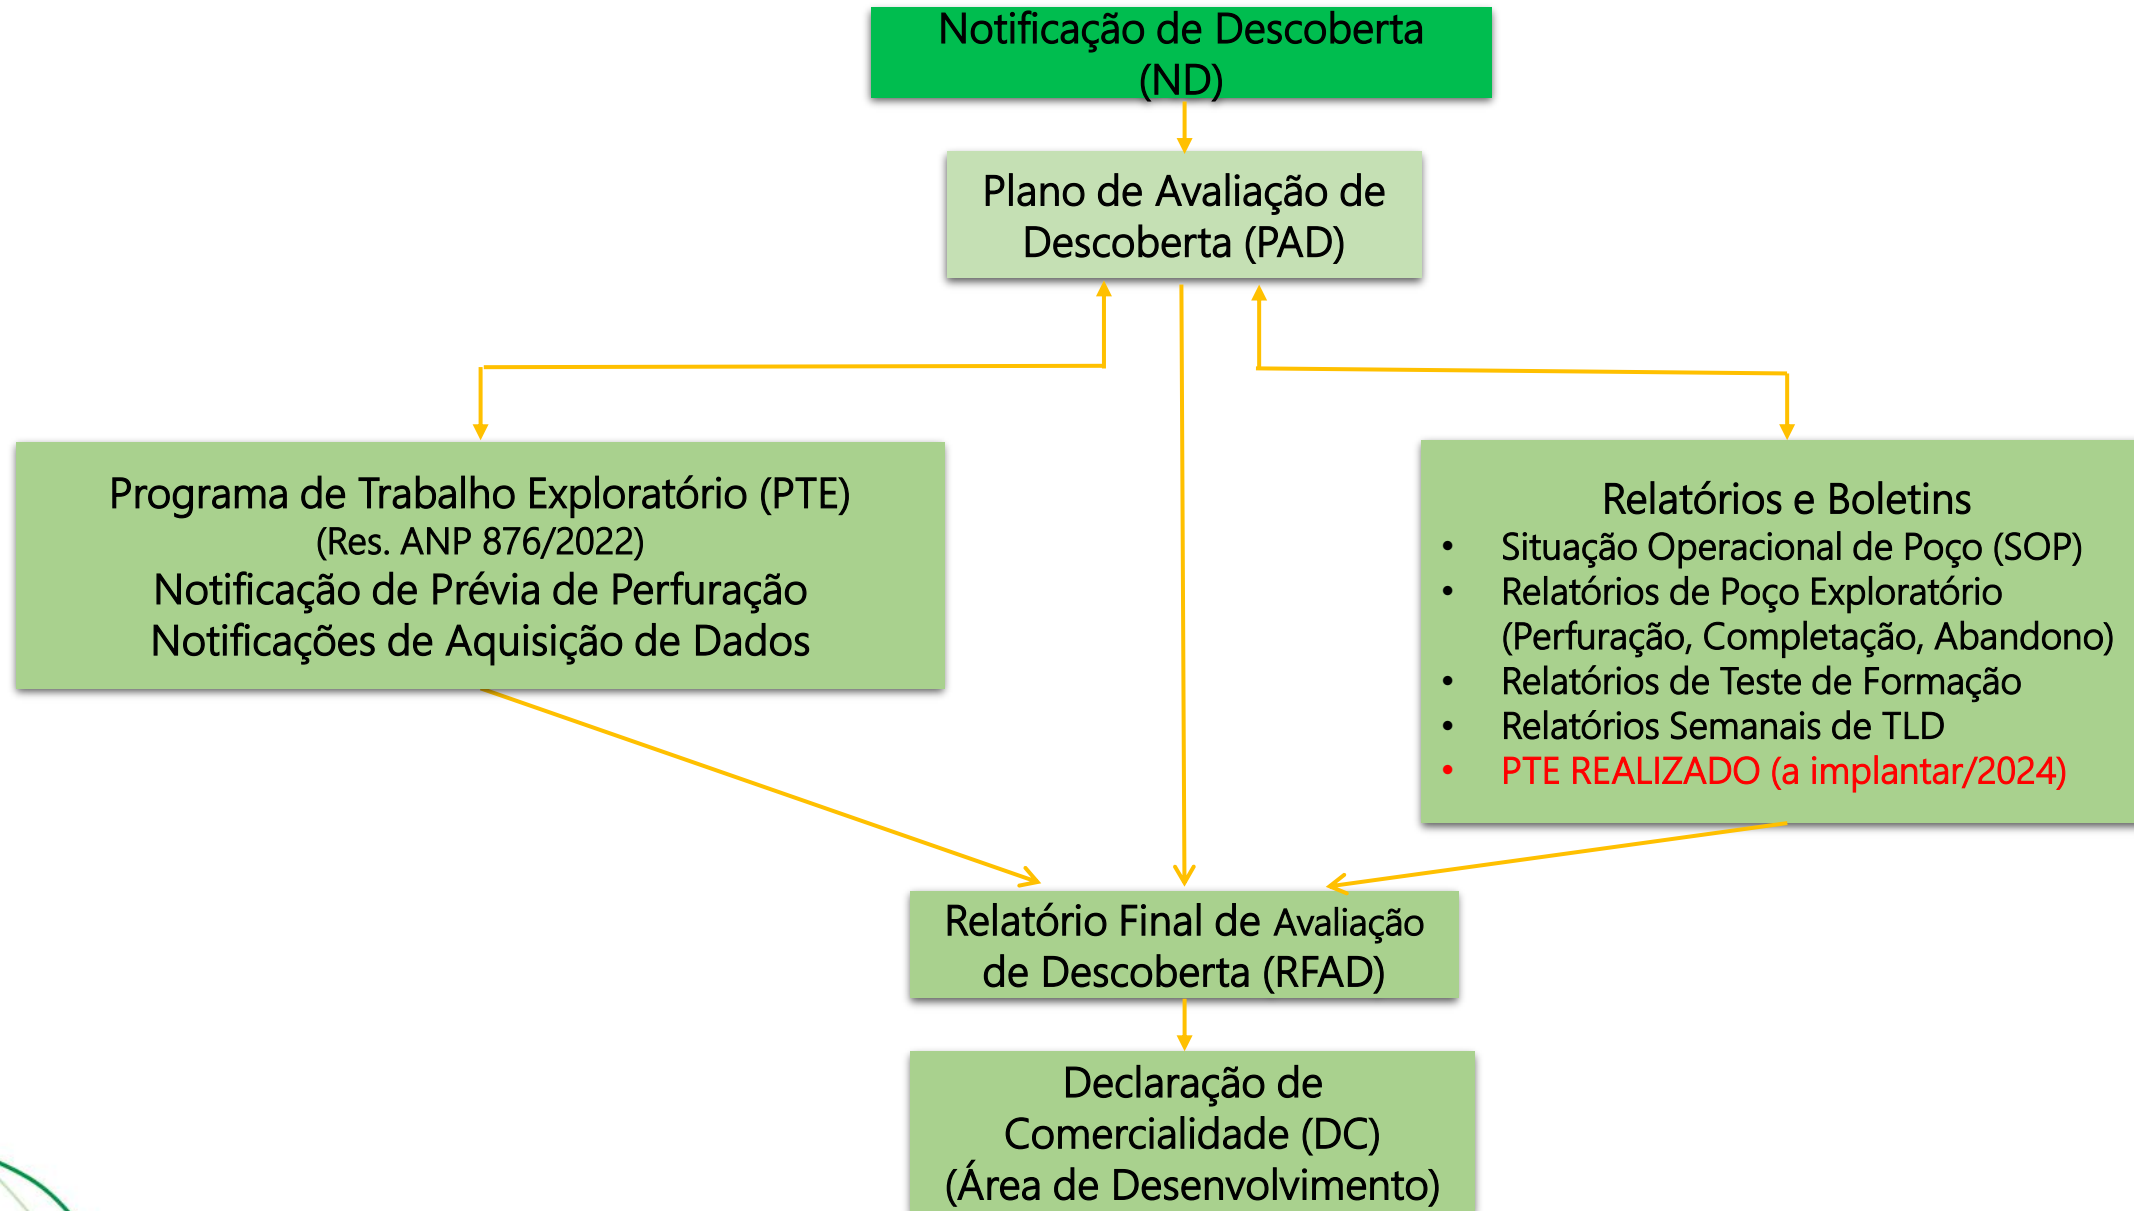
Notificação de Descoberta (ND)

Plano de Avaliação de Descoberta (PAD)

Programa de Trabalho Exploratório (PTE)
(Res. ANP 876/2022)
Notificação de Prévia de Perfuração
Notificações de Aquisição de Dados

Relatórios e Boletins
- Situação Operacional de Poço (SOP)
- Relatórios de Poço Exploratório (Perfuração, Completação, Abandono)
- Relatórios de Teste de Formação
- Relatórios Semanais de TLD
- PTE REALIZADO (a implantar/2024)

Relatório Final de Avaliação de Descoberta (RFAD)

Declaração de Comercialidade (DC)
(Área de Desenvolvimento)